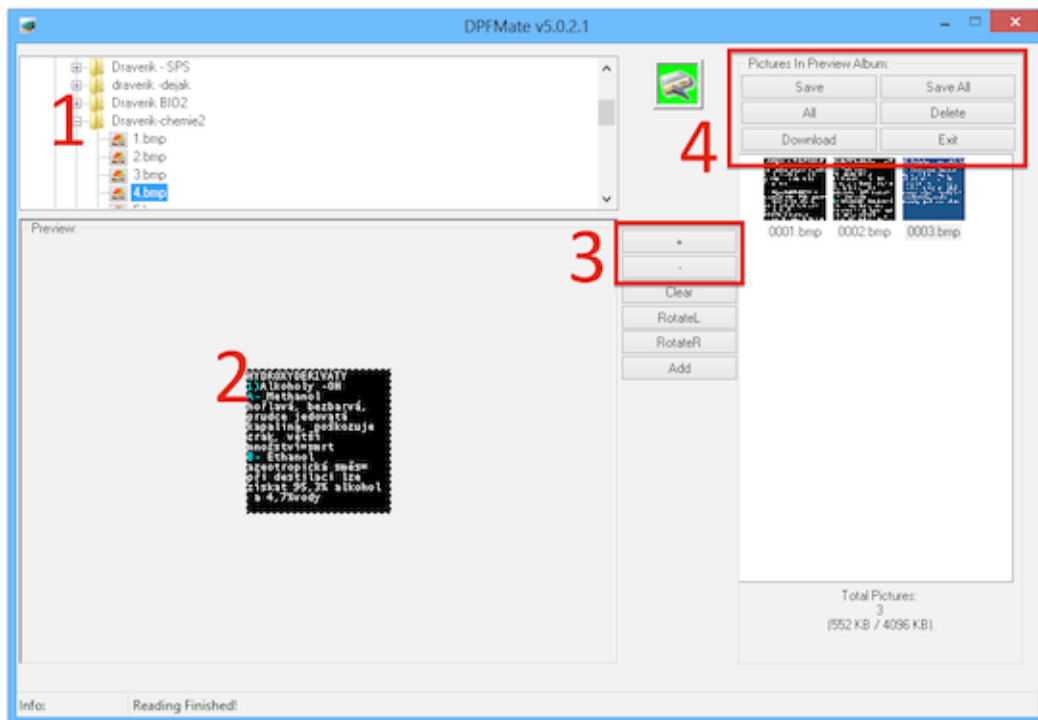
DPFMate v5.0.2.1

Draverik - SPS
draverik -dejak
Draverik BIO2
Draverik-chemie2
1.bmp
2.bmp
3.bmp
4.bmp

1

Preview:

2

HYDROXYDERIVATY
1) Alkoholy -OH
a- Methanol
hořlavá, bezbarvá, prudce jedovatá kapalina, poškozuje zrak, větší množství=smrt
b- Ethanol
azeotropická směs= při destilaci lze získat 95,7% alkohol a 4,7%vody

3

+
-
Clear
RotateL
RotateR
Add

4

Pictures In Preview Album:
Save
Save All
All
Delete
Download
Exit

0001.bmp
0002.bmp
0003.bmp

Total Pictures:
3
(552 KB / 4096 KB)

Info:
Reading Finished!